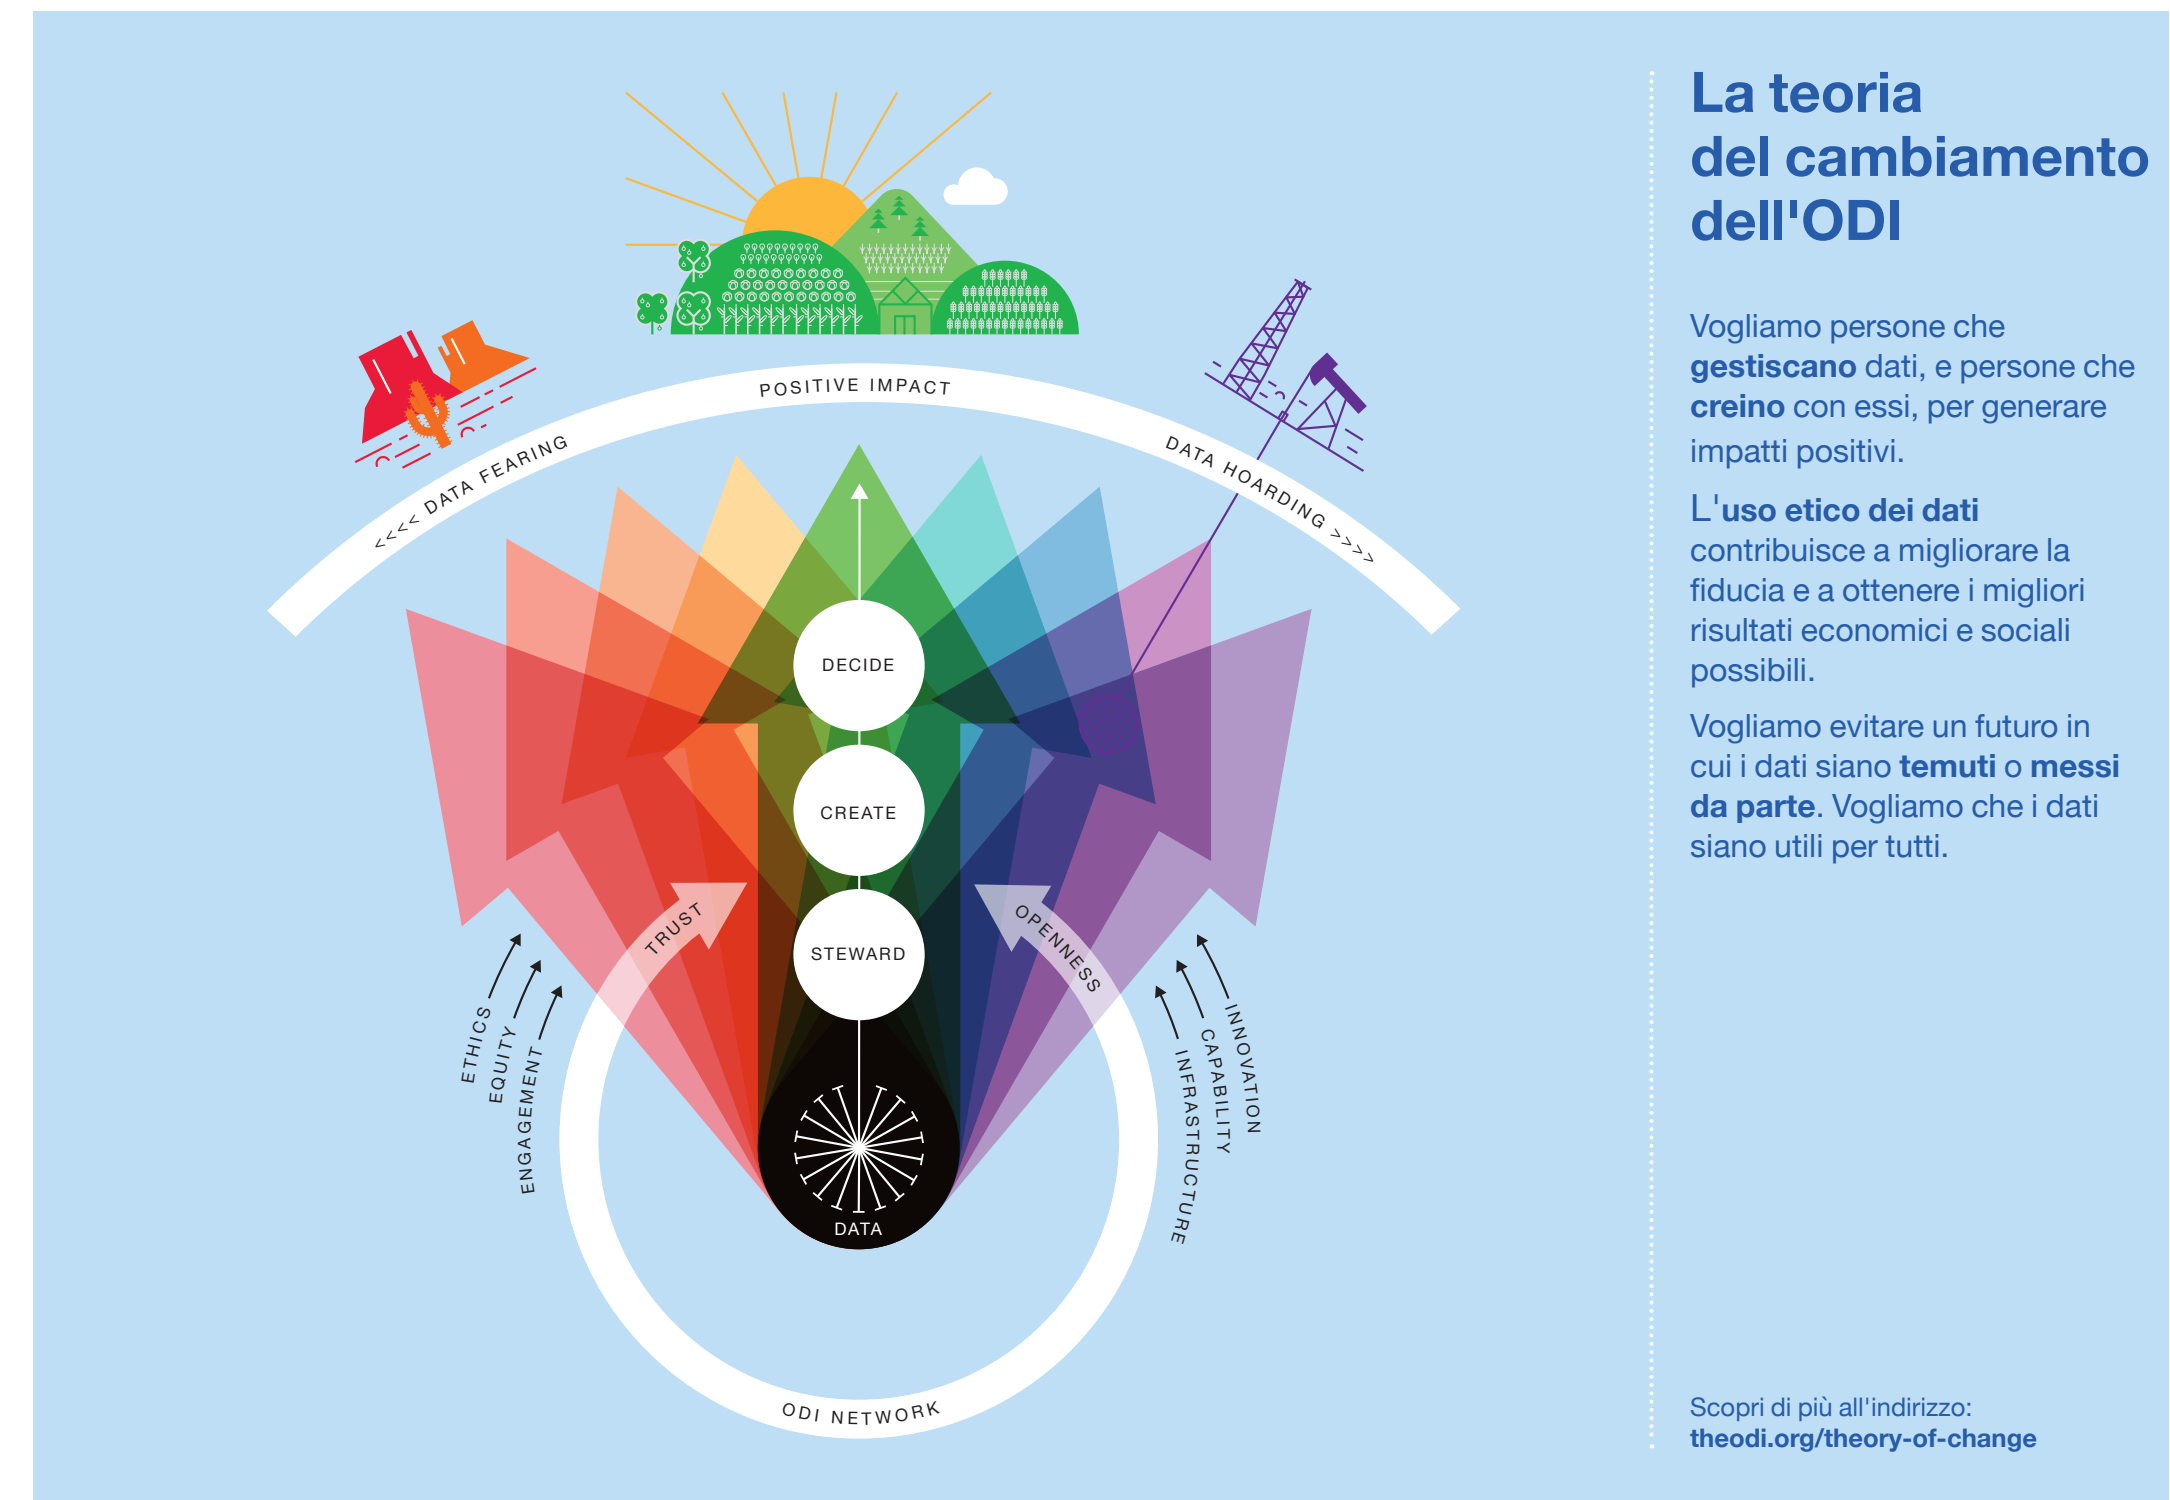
POSITIVE IMPACT

<<<< DATA FEARING

DATA HOARDING >>>>

DECIDE

CREATE

STEWARD

DATA

TRUST

OPENNESS

ETHICS
EQUITY
ENGAGEMENT

INNOVATION
CAPABILITY
INFRASTRUCTURE

ODI NETWORK

La teoria del cambiamento dell'ODI

Vogliamo persone che **gestiscano** dati, e persone che **creino** con essi, per generare impatti positivi.

L'**uso etico dei dati** contribuisce a migliorare la fiducia e a ottenere i migliori risultati economici e sociali possibili.

Vogliamo evitare un futuro in cui i dati siano **temuti** o **messi da parte**. Vogliamo che i dati siano utili per tutti.

Scopri di più all'indirizzo:
**theodi.org/theory-of-change**